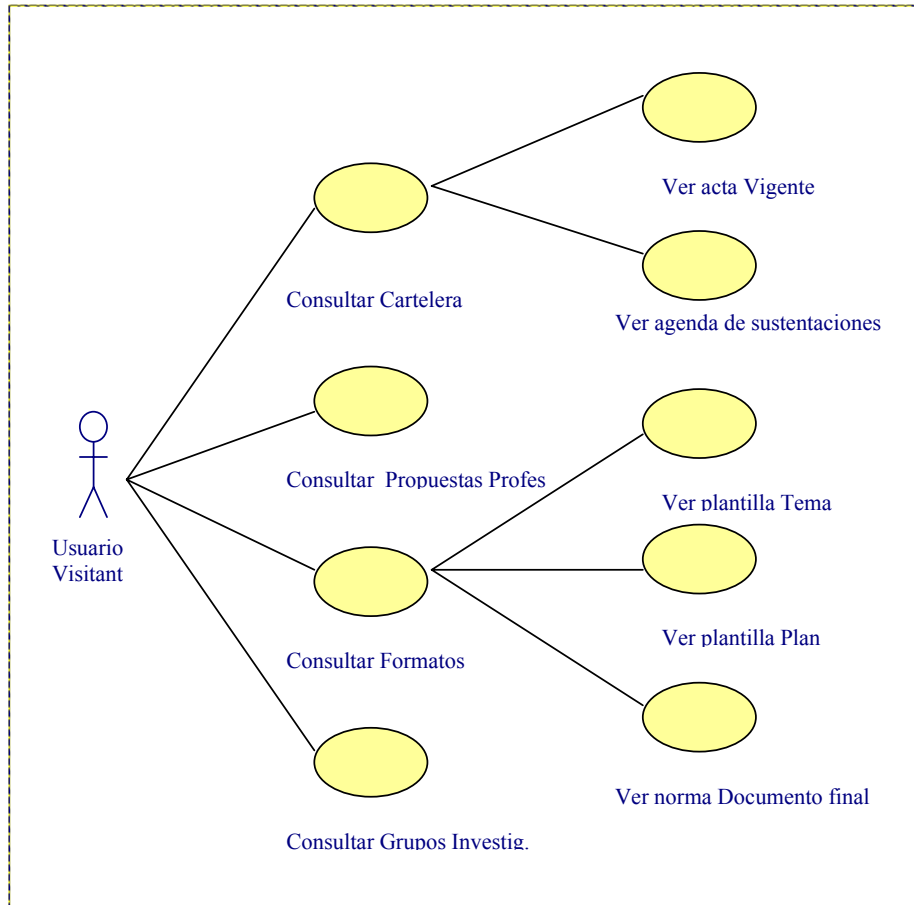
Ver acta Vigente

Consultar Cartelera

Ver agenda de sustentaciones

Consultar Propuestas Profes

Ver plantilla Tema

Usuario Visitant

Ver plantilla Plan

Consultar Formatos

Ver norma Documento final

Consultar Grupos Investig.